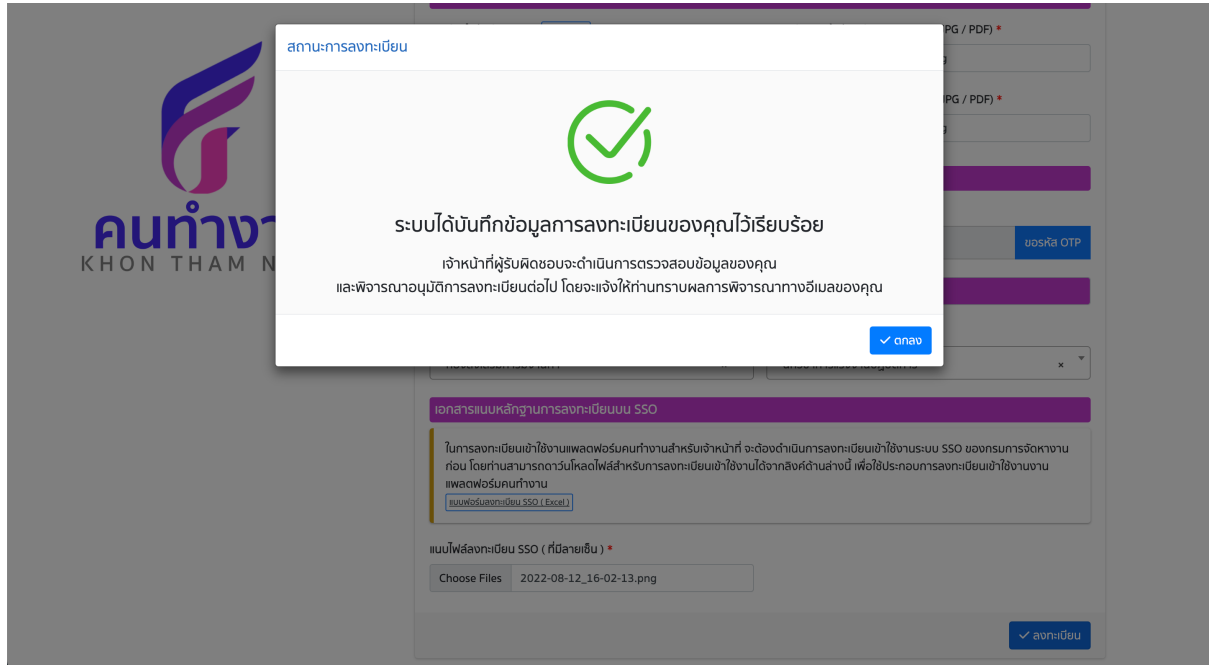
สถานะการลงทะเบียน

ระบบได้บันทึกข้อมูลการลงทะเบียนของคุณไว้เรียบร้อย

เจ้าหน้าที่ผู้รับผิดชอบจะดำเนินการตรวจสอบข้อมูลของคุณ
และพิจารณาอนุมัติการลงทะเบียนต่อไป โดยจะแจ้งให้ท่านทราบผลการพิจารณาทางอีเมลของคุณ

ตกลง

คนทำงา
KHON THAM N

PG / PDF) *

PG / PDF) *

ขอรหัส OTP

เอกสารแนบหลักฐานการลงทะเบียนบน SSO

ในการลงทะเบียนเข้าใช้งานแพลตฟอร์มคนทำงานสำหรับเจ้าหน้าที่ จะต้องดำเนินการลงทะเบียนเข้าใช้งานระบบ SSO ของกรมการจัดหางานก่อน โดยท่านสามารถดาวน์โหลดไฟล์สำหรับการลงทะเบียนเข้าใช้งานได้จากลิงค์ด้านล่างนี้ เพื่อใช้ประกอบการลงทะเบียนเข้าใช้งานงานแพลตฟอร์มคนทำงาน

แบบฟอร์มลงทะเบียน SSO ( Excel )

แนบไฟล์ลงทะเบียน SSO ( ที่มีลายเซ็น ) *

Choose Files 2022-08-12_16-02-13.png

ลงทะเบียน